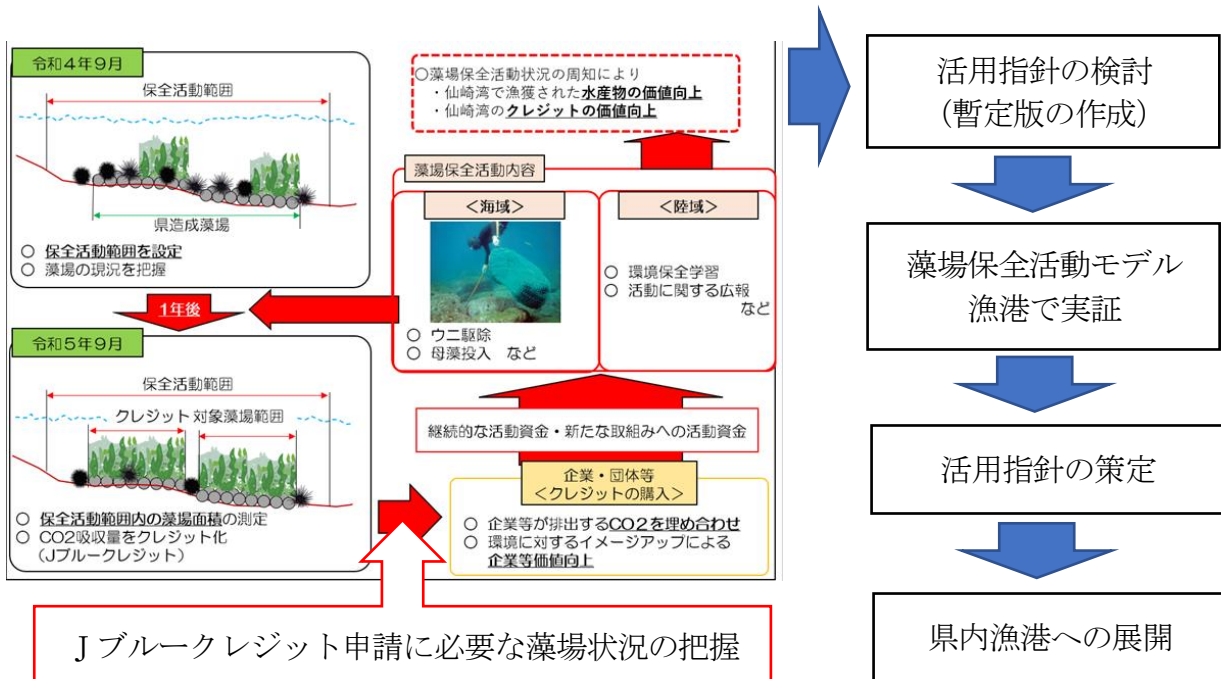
令和４年９月

保全活動範囲

県造成藻場

○ 保全活動範囲を設定
○ 藻場の現況を把握

1年後

令和５年９月

保全活動範囲

クレジット対象藻場範囲

○ 保全活動範囲内の藻場面積の測定
○ CO2吸収量をクレジット化（Jブルークレジット）

○藻場保全活動状況の周知により
・仙崎湾で漁獲された水産物の価値向上
・仙崎湾のクレジットの価値向上

藻場保全活動内容

＜海域＞

○ ウニ駆除
○ 母藻投入 など

＜陸域＞

○ 環境保全学習
○ 活動に関する広報
など

継続的な活動資金・新たな取組みへの活動資金

企業・団体等
＜クレジットの購入＞

○ 企業等が排出するCO２を埋め合わせ
○ 環境に対するイメージアップによる企業等価値向上

Ｊブルークレジット申請に必要な藻場状況の把握

活用指針の検討
(暫定版の作成)

藻場保全活動モデル漁港で実証

活用指針の策定

県内漁港への展開